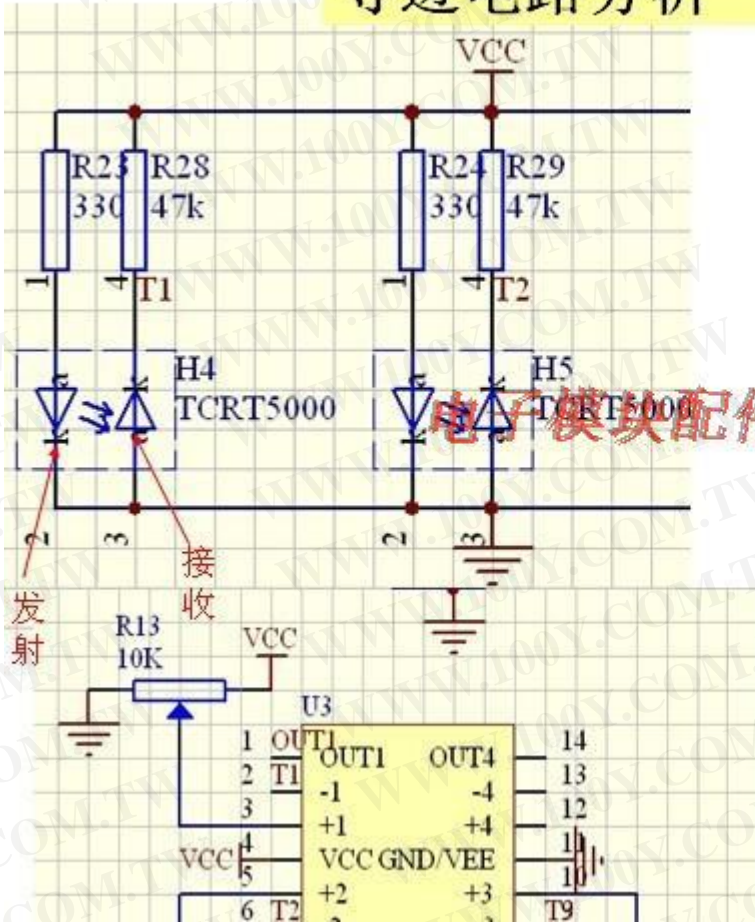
VCC

R23 330
R28 47k
R24 330
R29 47k

1
4 T1
1
4 T2

H4 TCRT5000
H5 TCRT5000

电子模块配件

2
3
2
3

接收
发射

R13 10K
VCC

U3
1 OUT1
2 T1
3
4
5
6 T2

OUT1
-1
+1
VCC
+2

OUT4
-4
+4
GND/VEE
+3

14
13
12
11
10

T9

WWW.100Y.COM.TW